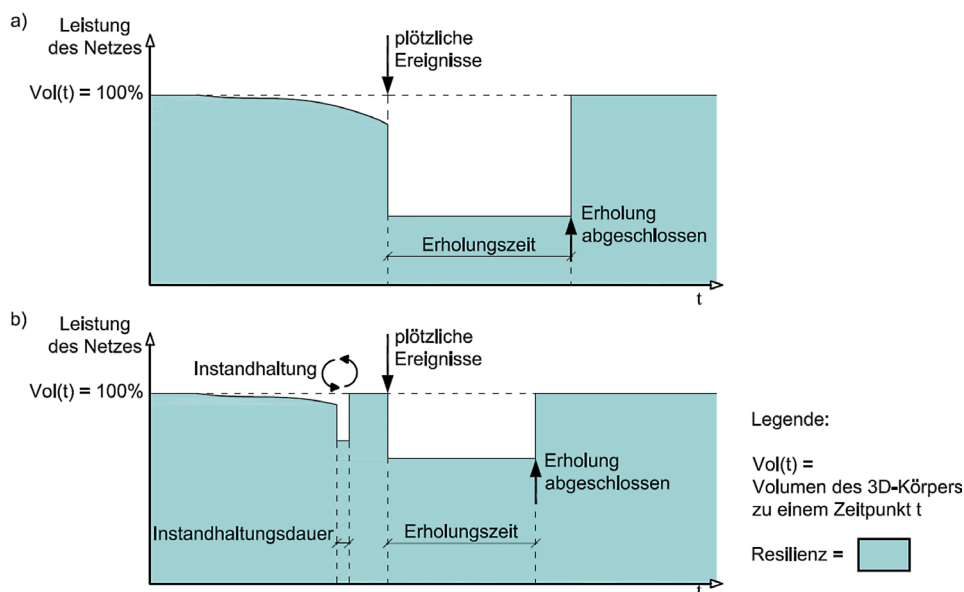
a)

Leistung des Netzes

plötzliche Ereignisse

Vol(t) = 100%

Erholung abgeschlossen

Erholungszeit

t

b)

Leistung des Netzes

plötzliche Ereignisse

Instandhaltung

Vol(t) = 100%

Erholung abgeschlossen

Instandhaltungsdauer

Erholungszeit

t

Legende:

Vol(t) = Volumen des 3D-Körpers zu einem Zeitpunkt t

Resilienz =